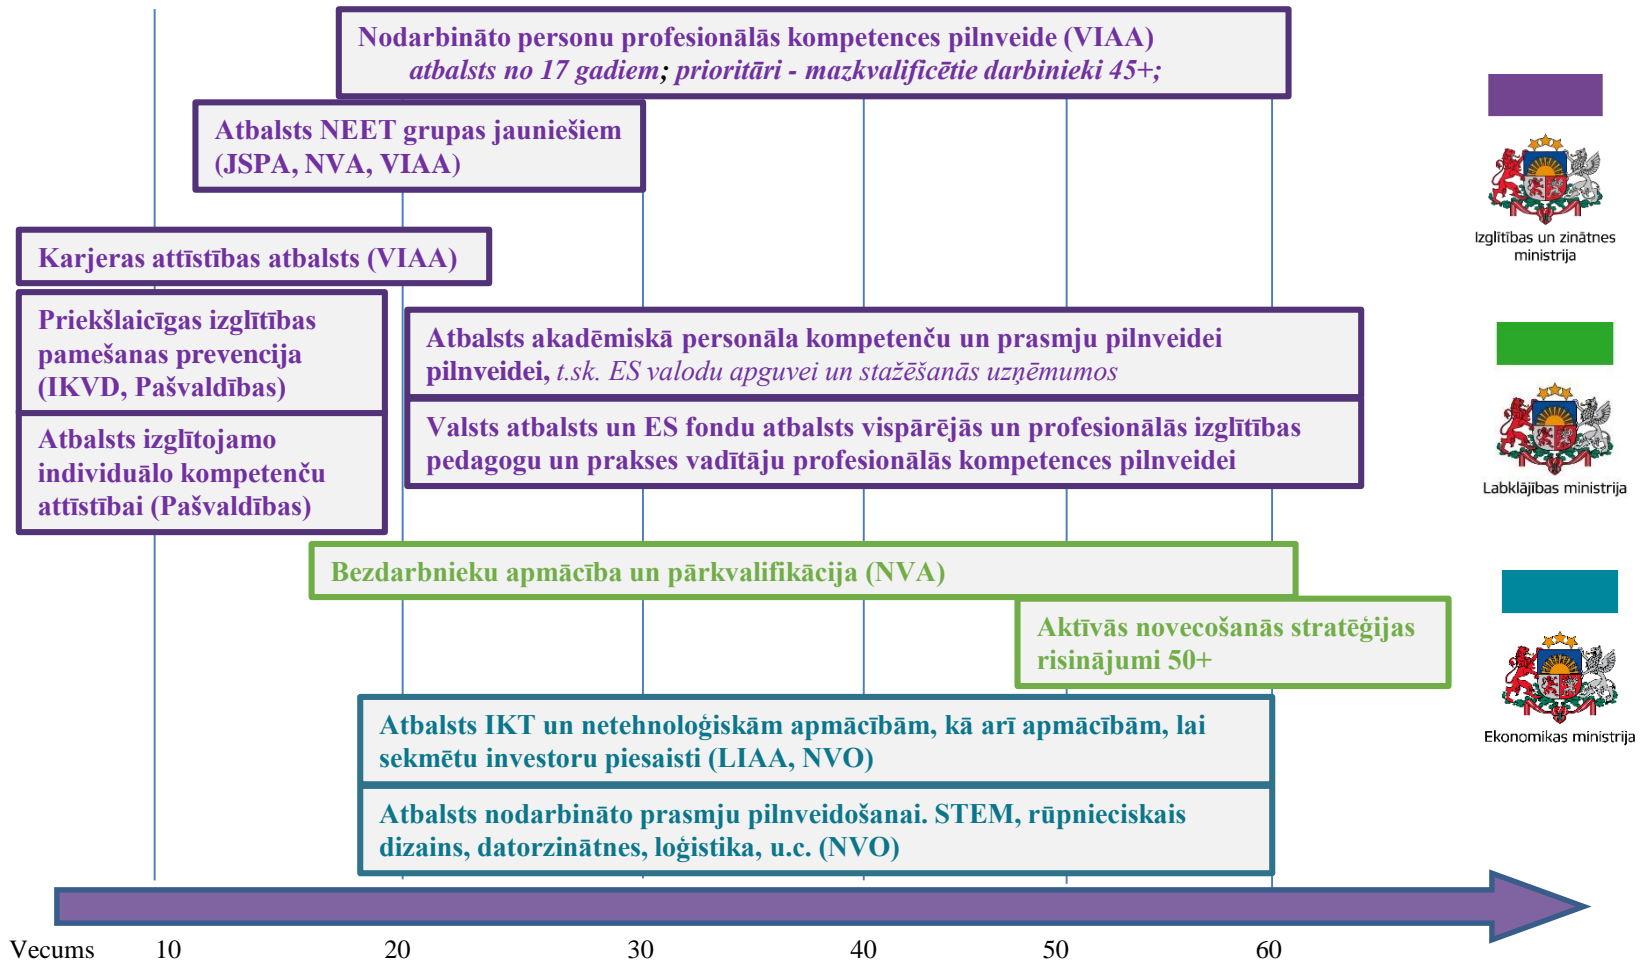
Nodarbināto personu profesionālās kompetences pilnveide (VIAA)
atbalsts no 17 gadiem; prioritāri - mazkvalificētie darbinieki 45+;

Atbalsts NEET grupas jauniešiem (JSPA, NVA, VIAA)

Karjeras attīstības atbalsts (VIAA)

Priekšlaicīgas izglītības pamešanas prevencija (IKVD, Pašvaldības)

Atbalsts izglītojamo individuālo kompetenču attīstībai (Pašvaldības)

Atbalsts akadēmiskā personāla kompetenču un prasmju pilnveidei pilnveidei, t.sk. ES valodu apguvei un stažēšanās uzņēmumos

Valsts atbalsts un ES fondu atbalsts vispārējās un profesionālās izglītības pedagogu un prakses vadītāju profesionālās kompetences pilnveidei

Bezdarbnieku apmācība un pārkvalifikācija (NVA)

Aktīvās novecošanās stratēģijas risinājumi 50+

Atbalsts IKT un netehnoloģiskām apmācībām, kā arī apmācībām, lai sekmētu investoru piesaisti (LIAA, NVO)

Atbalsts nodarbināto prasmju pilnveidošanai. STEM, rūpnieciskais dizains, datorzinātnes, loģistika, u.c. (NVO)

Izglītības un zinātnes ministrija

Labklājības ministrija

Ekonomikas ministrija

Vecums 10 20 30 40 50 60